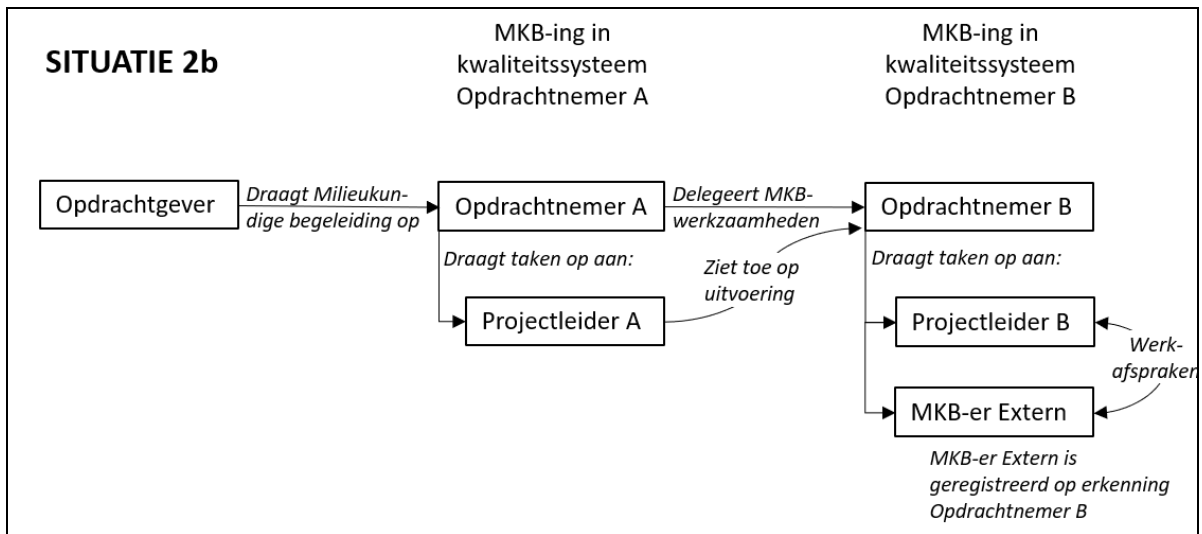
SITUATIE 2b

MKB-ing in kwaliteitssysteem Opdrachtnemer A

MKB-ing in kwaliteitssysteem Opdrachtnemer B

Opdrachtgever

Draagt Milieukundige begeleiding op

Opdrachtnemer A

Delegeert MKB-werkzaamheden

Opdrachtnemer B

Draagt taken op aan:

Ziet toe op uitvoering

Projectleider A

Draagt taken op aan:

Projectleider B

Werkafspraken

MKB-er Extern

MKB-er Extern is geregistreerd op erkenning Opdrachtnemer B